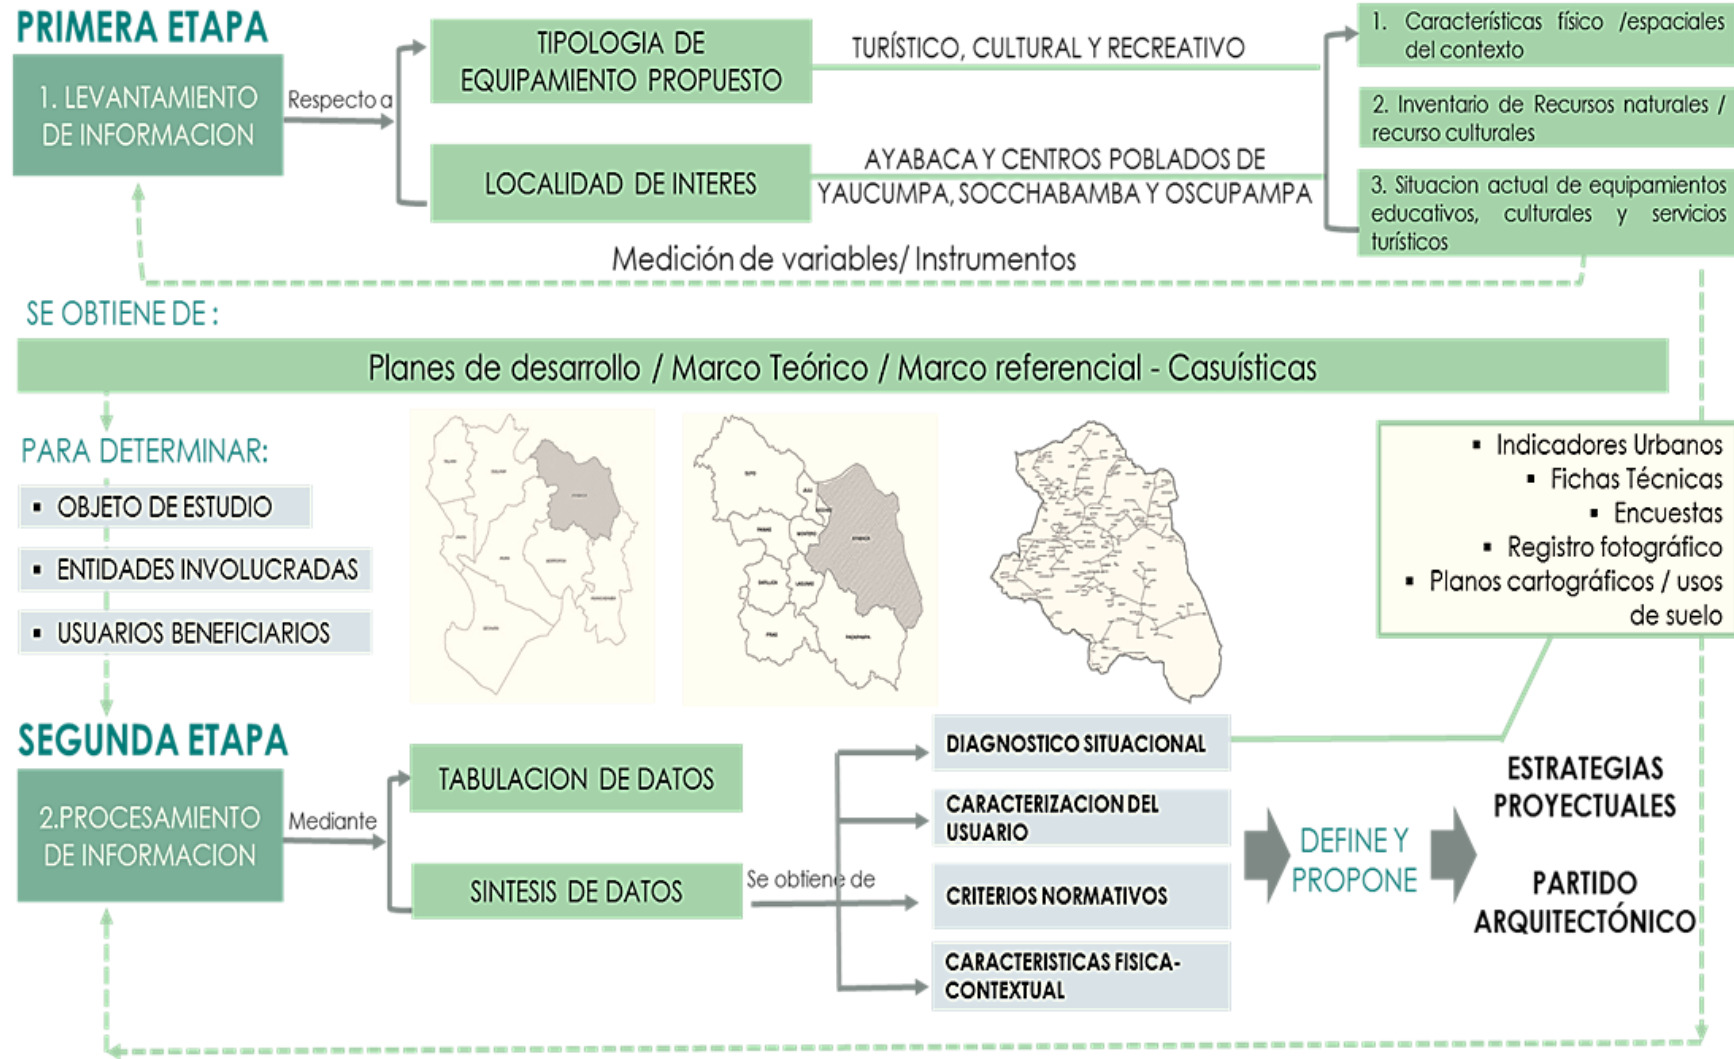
PRIMERA ETAPA

1. LEVANTAMIENTO DE INFORMACION

Respecto a

TIPOLOGIA DE EQUIPAMIENTO PROPUESTO

TURÍSTICO, CULTURAL Y RECREATIVO

LOCALIDAD DE INTERES

AYABACA Y CENTROS POBLADOS DE YAUCUMPA, SOCCHABAMBA Y OSCUPAMPA

1. Características físico /espaciales del contexto

2. Inventario de Recursos naturales / recurso culturales

3. Situacion actual de equipamientos educativos, culturales y servicios turísticos

Medición de variables/ Instrumentos

SE OBTIENE DE :

Planes de desarrollo / Marco Teórico / Marco referencial - Casuísticas

PARA DETERMINAR:

▪ OBJETO DE ESTUDIO

▪ ENTIDADES INVOLUCRADAS

▪ USUARIOS BENEFICIARIOS

▪ Indicadores Urbanos
▪ Fichas Técnicas
▪ Encuestas
▪ Registro fotográfico
▪ Planos cartográficos / usos de suelo

SEGUNDA ETAPA

2.PROCESAMIENTO DE INFORMACION

Mediante

TABULACION DE DATOS

SINTESIS DE DATOS

Se obtiene de

DIAGNOSTICO SITUACIONAL

CARACTERIZACION DEL USUARIO

CRITERIOS NORMATIVOS

CARACTERISTICAS FISICA-CONTEXTUAL

DEFINE Y PROPONE

ESTRATEGIAS PROYECTUALES

PARTIDO ARQUITECTÓNICO